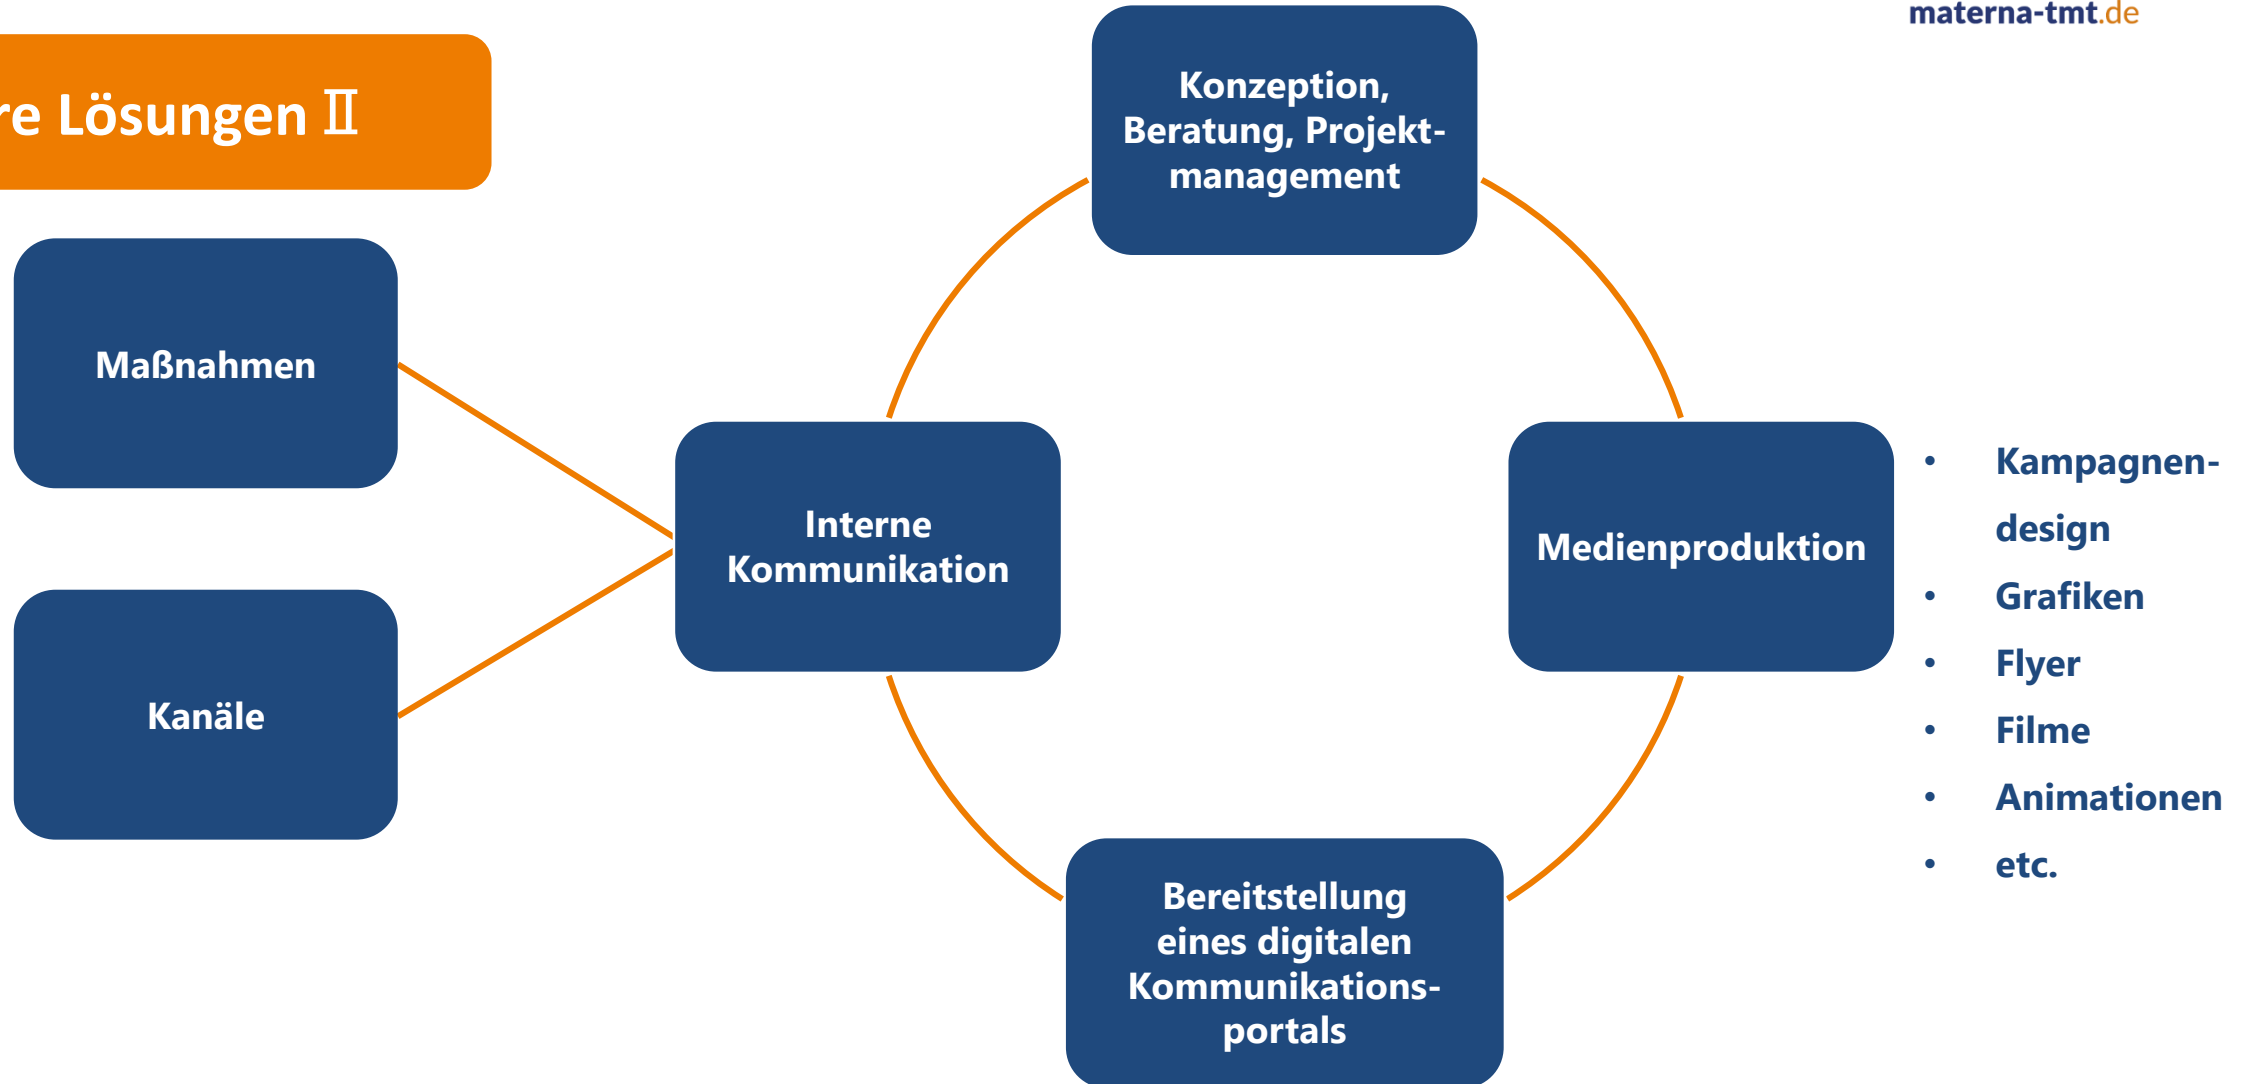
materna-tmt.de

re Lösungen II

Maßnahmen

Kanäle

Interne Kommunikation

Konzeption, Beratung, Projektmanagement

Medienproduktion

Bereitstellung eines digitalen Kommunikationsportals

- Kampagnendesign
- Grafiken
- Flyer
- Filme
- Animationen
- etc.